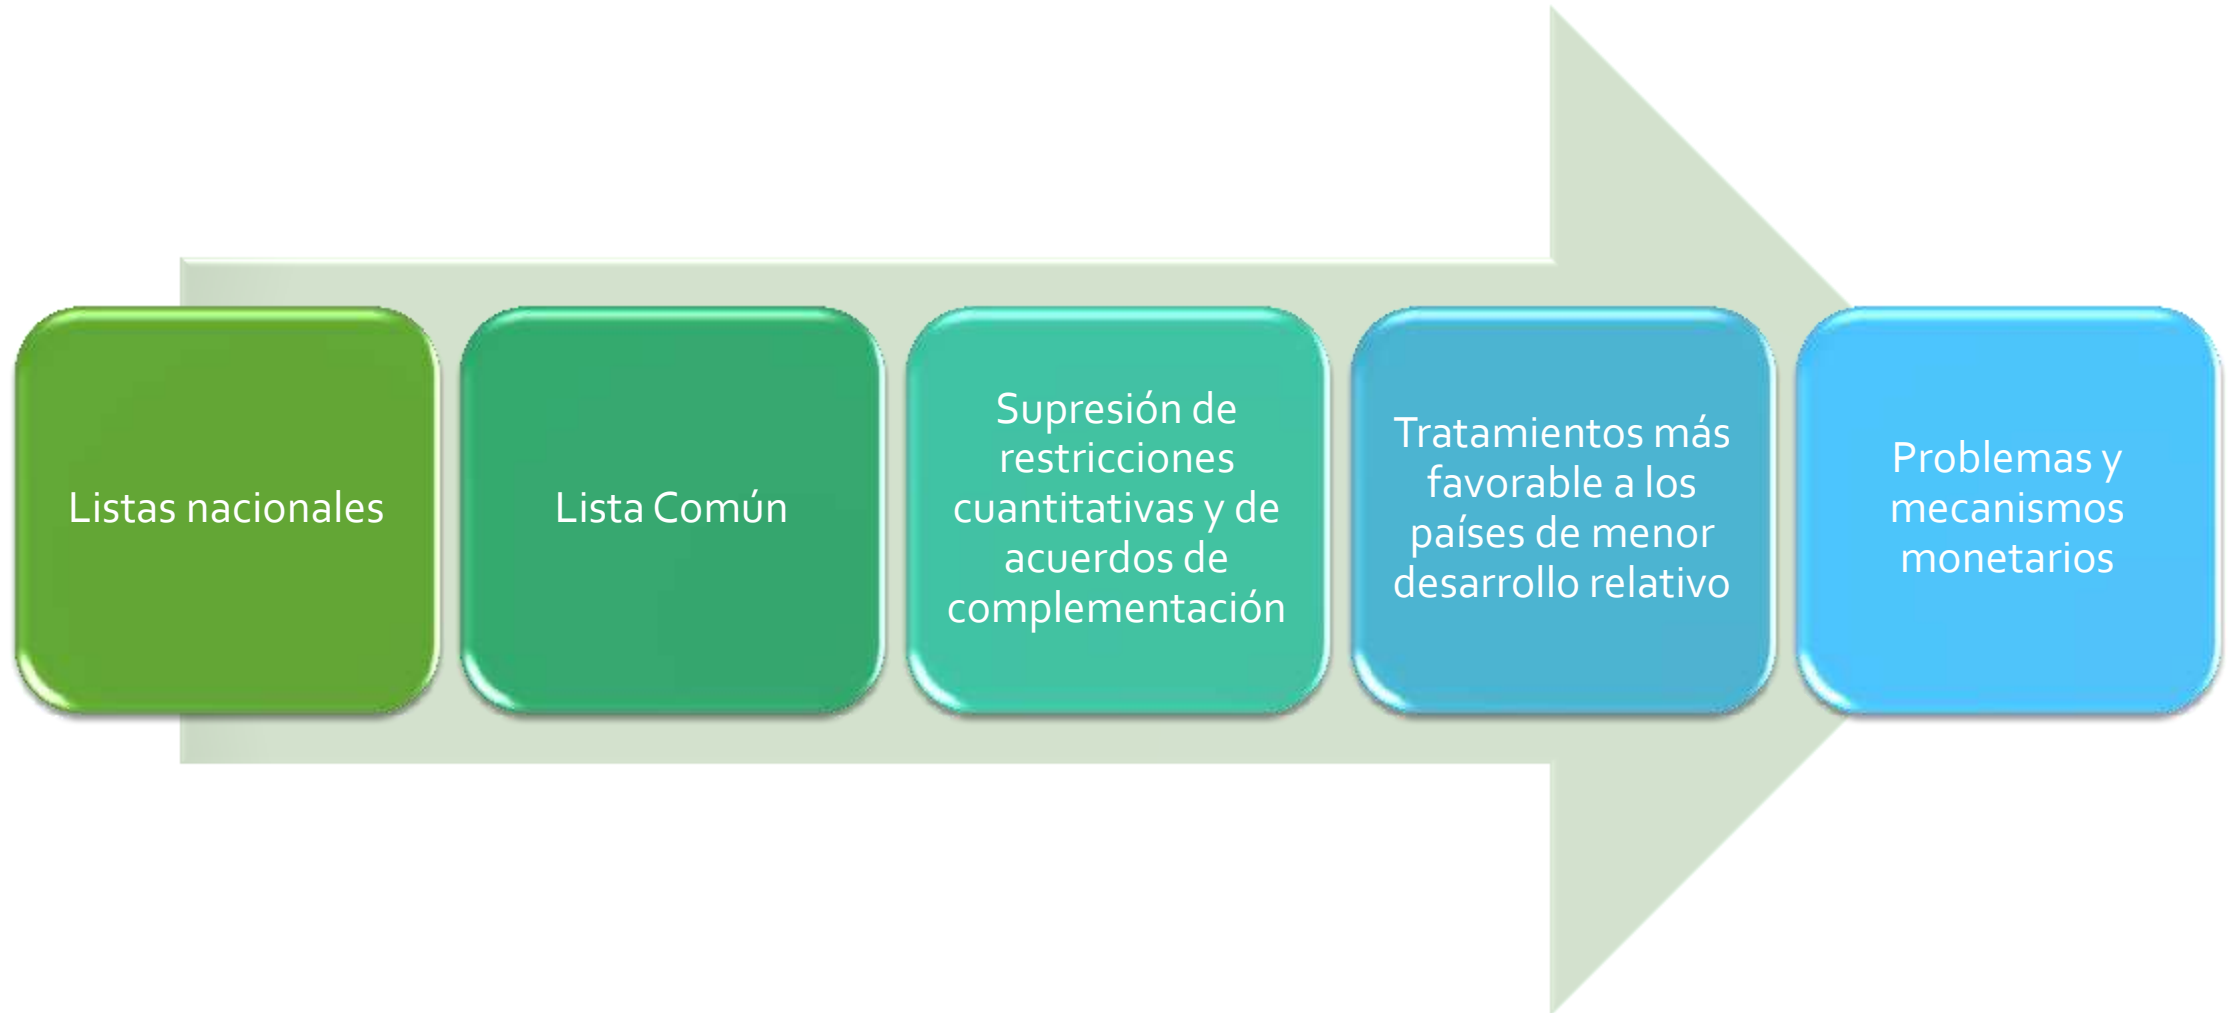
Listas nacionales

Lista Común

Supresión de restricciones cuantitativas y de acuerdos de complementación

Tratamientos más favorable a los países de menor desarrollo relativo

Problemas y mecanismos monetarios